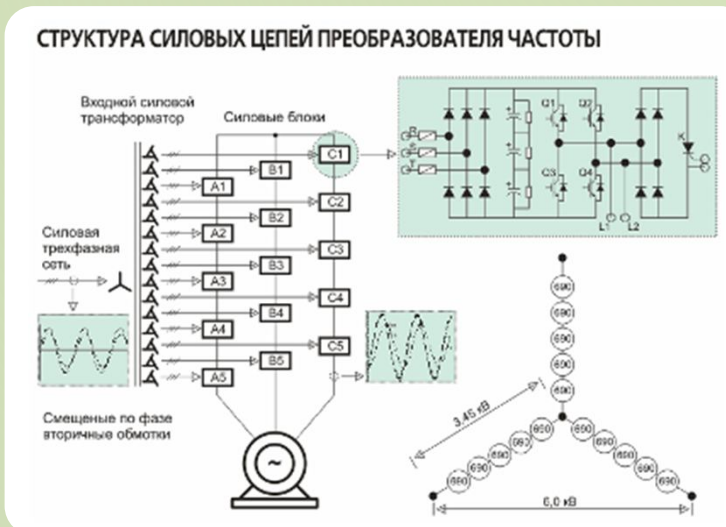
СТРУКТУРА СИЛОВЫХ ЦЕПЕЙ ПРЕОБРАЗОВАТЕЛЯ ЧАСТОТЫ

Входной силовой трансформатор

Силовые блоки

C1

B1

A1

C2

B2

A2

C3

B3

A3

C4

B4

A4

C5

B5

A5

Силовая трехфазная сеть

Смещенные по фазе вторичные обмотки

Q1 Q2 Q3 Q4

K

L1 L2

690 690 690 690 690 690

690 690 690 690 690 690

690 690 690 690 690 690

3,45 кВ

6,0 кВ